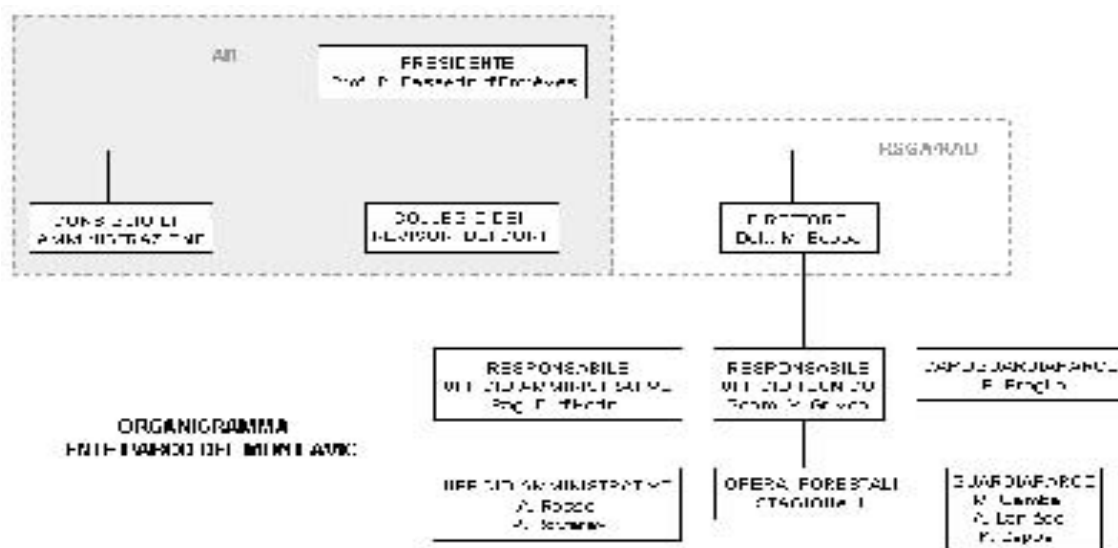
AII

PRESIDENTE
Prof. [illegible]

RSGA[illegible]

CONSIGLIO DI AMMINISTRAZIONE

COLLEGIO DEI REVISORI DEI CONTI

DIRETTORE
Dott. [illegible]

RESPONSABILE
UFFICIO AMMINISTRATIVO
Rag. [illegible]

RESPONSABILE
UFFICIO TECNICO
Geom. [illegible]

CAPO GUARDIAPARCO
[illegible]

ORGANIGRAMMA
ENTE PARCO DEL MONTE AVIC

UFFICIO AMMINISTRATIVO
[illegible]
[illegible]

OPERAI FORESTALI
STAGIONALI

GUARDIAPARCO
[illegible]
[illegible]
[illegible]